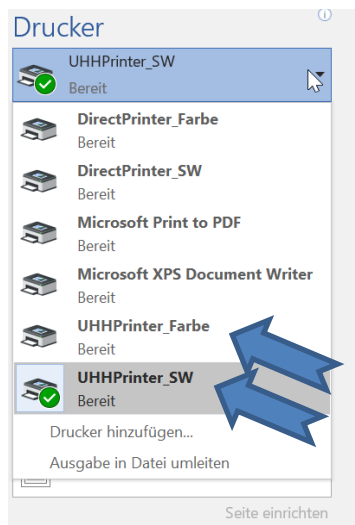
Drucker

UHHPrinter_SW
Bereit

DirectPrinter_Farbe
Bereit

DirectPrinter_SW
Bereit

Microsoft Print to PDF
Bereit

Microsoft XPS Document Writer
Bereit

UHHPrinter_Farbe
Bereit

UHHPrinter_SW
Bereit

Drucker hinzufügen...

Ausgabe in Datei umleiten

Seite einrichten